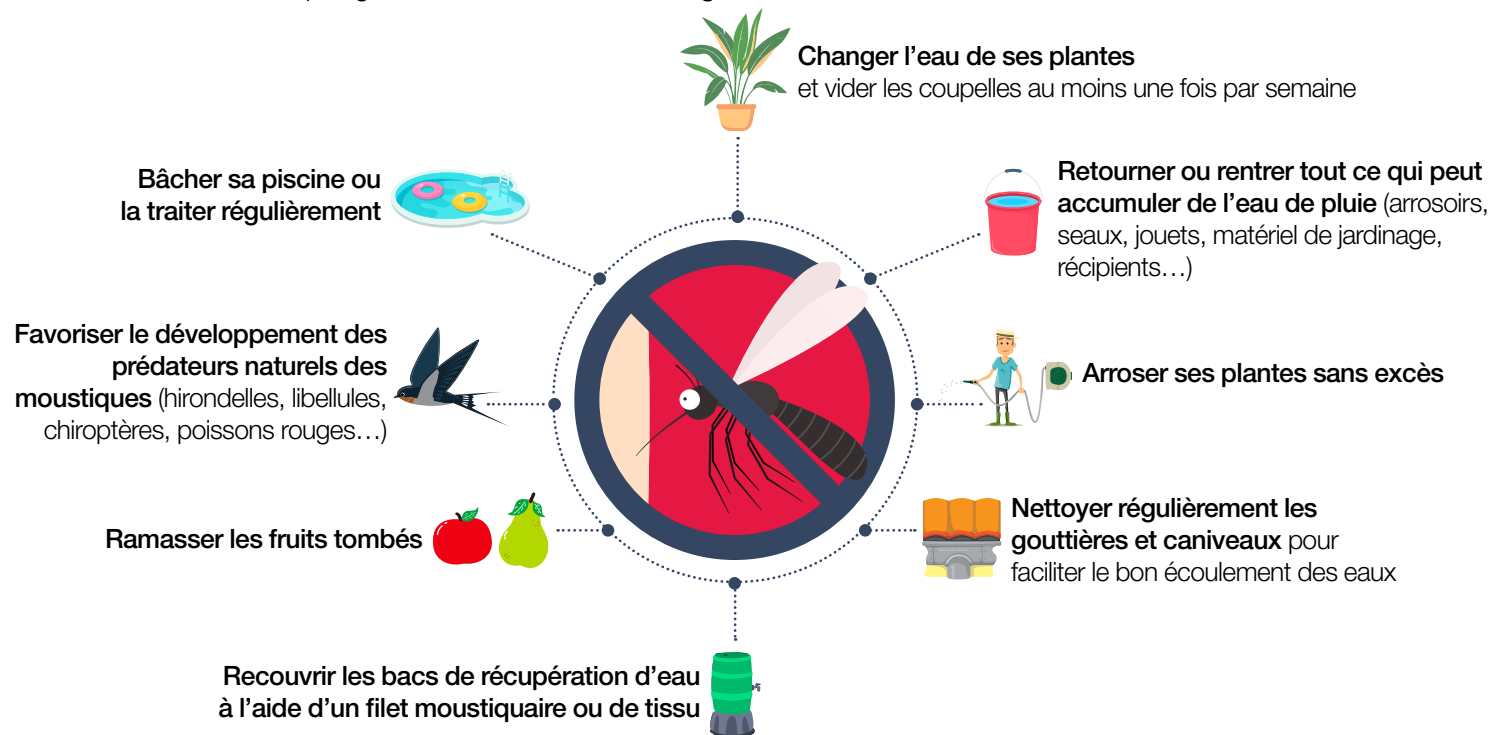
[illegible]

Changer l'eau de ses plantes et vider les coupelles au moins une fois par semaine

Bâcher sa piscine ou la traiter régulièrement

Retourner ou rentrer tout ce qui peut accumuler de l'eau de pluie (arrosoirs, seaux, jouets, matériel de jardinage, récipients…)

Favoriser le développement des prédateurs naturels des moustiques (hirondelles, libellules, chiroptères, poissons rouges…)

Arroser ses plantes sans excès

Ramasser les fruits tombés

Nettoyer régulièrement les gouttières et caniveaux pour faciliter le bon écoulement des eaux

Recouvrir les bacs de récupération d'eau à l'aide d'un filet moustiquaire ou de tissu